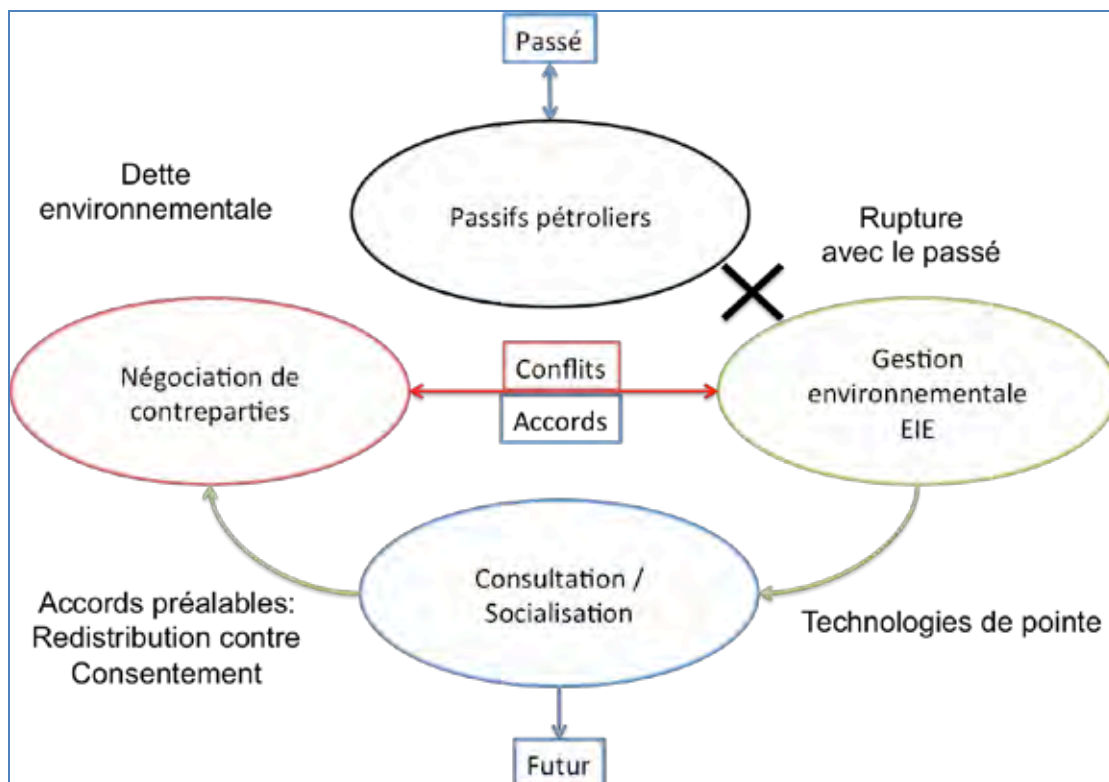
Passé

Dette environnementale

Passifs pétroliers

Rupture avec le passé

Négociation de contreparties

Conflits

Accords

Gestion environnementale EIE

Consultation / Socialisation

Accords préalables: Redistribution contre Consentement

Technologies de pointe

Futur